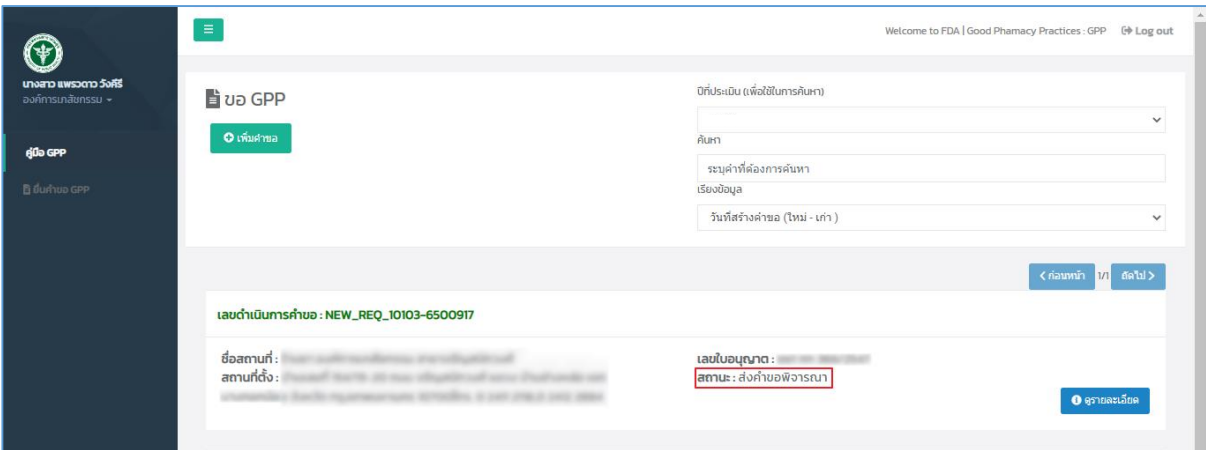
Welcome to FDA | Good Phamacy Practices : GPP Log out

นางสาว แพรวดาว วังศรี
องค์การเภสัชกรรม

คู่มือ GPP

ยื่นคำขอ GPP

ขอ GPP

เพิ่มคำขอ

ปีที่ประเมิน (เพื่อใช้ในการค้นหา)

ค้นหา

ระบุคำที่ต้องการค้นหา

เรียงข้อมูล

วันที่สร้างคำขอ (ใหม่ - เก่า )

ก่อนหน้า 1/1 ถัดไป

เลขดำเนินการคำขอ : NEW_REQ_10103-6500917

ชื่อสถานที่ : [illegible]
สถานที่ตั้ง : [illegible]

เลขใบอนุญาต : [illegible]
สถานะ : ส่งคำขอพิจารณา

ดูรายละเอียด